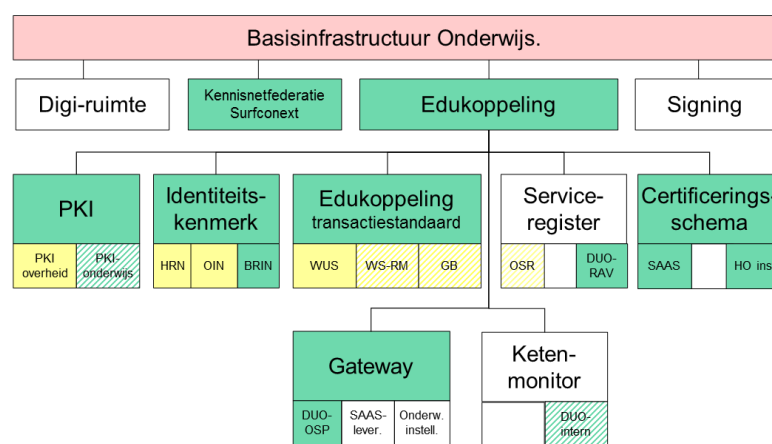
Basisinfrastructuur Onderwijs.

Digi-ruimte

Kennisnetfederatie Surfconext

Edukoppeling

Signing

PKI

PKI overheid

PKI-onderwijs

Identiteits-kenmerk

HRN

OIN

BRIN

Edukoppeling transactiestandaard

WUS

WS-RM

GB

Service-register

OSR

DUO-RAV

Certificerings-schema

SAAS

HO ins

Gateway

DUO-OSP

SAAS-lever.

Onderw. instell.

Keten-monitor

DUO-intern